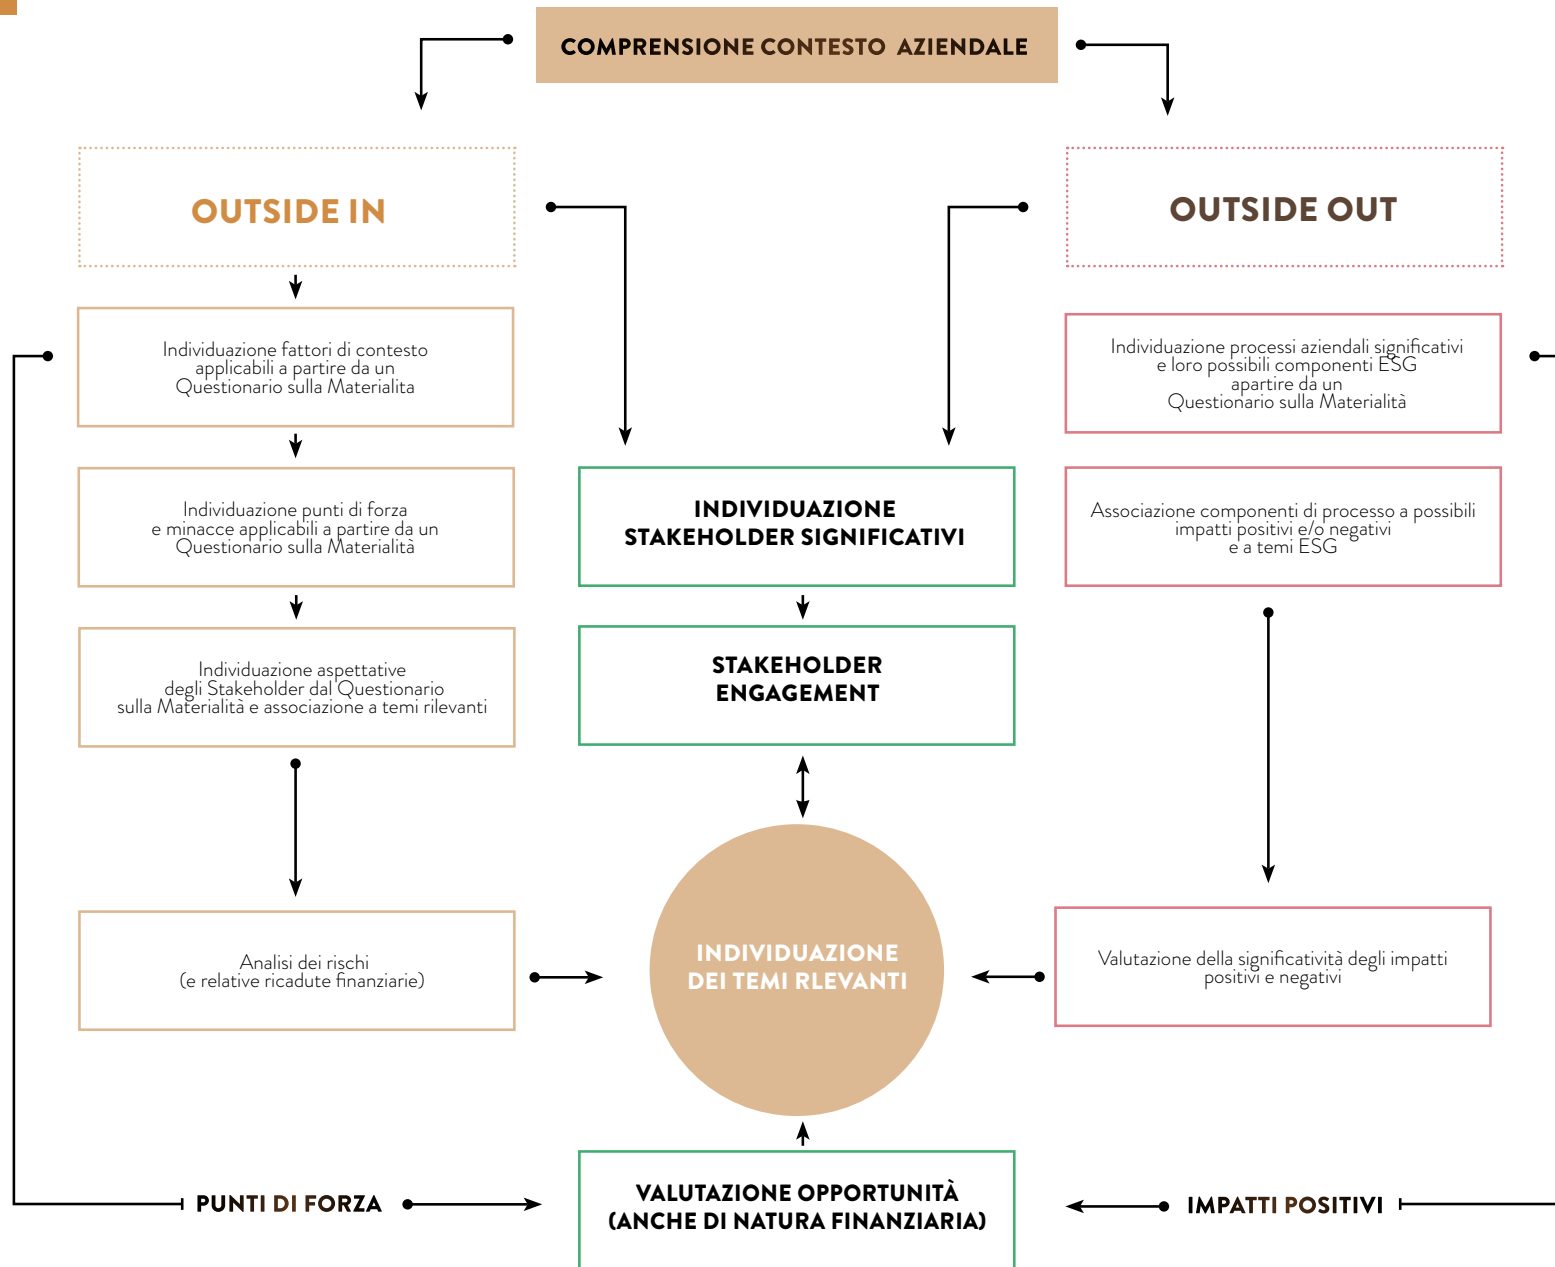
COMPRENSIONE CONTESTO AZIENDALE

OUTSIDE IN

Individuazione fattori di contesto applicabili a partire da un Questionario sulla Materialita

Individuazione punti di forza e minacce applicabili a partire da un Questionario sulla Materialità

Individuazione aspettative degli Stakeholder dal Questionario sulla Materialità e associazione a temi rilevanti

Analisi dei rischi (e relative ricadute finanziarie)

OUTSIDE OUT

Individuazione processi aziendali significativi e loro possibili componenti ESG apartire da un Questionario sulla Materialità

Associazione componenti di processo a possibili impatti positivi e/o negativi e a temi ESG

Valutazione della significatività degli impatti positivi e negativi

INDIVIDUAZIONE STAKEHOLDER SIGNIFICATIVI

STAKEHOLDER ENGAGEMENT

INDIVIDUAZIONE DEI TEMI RLEVANTI

VALUTAZIONE OPPORTUNITÀ (ANCHE DI NATURA FINANZIARIA)

PUNTI DI FORZA

IMPATTI POSITIVI